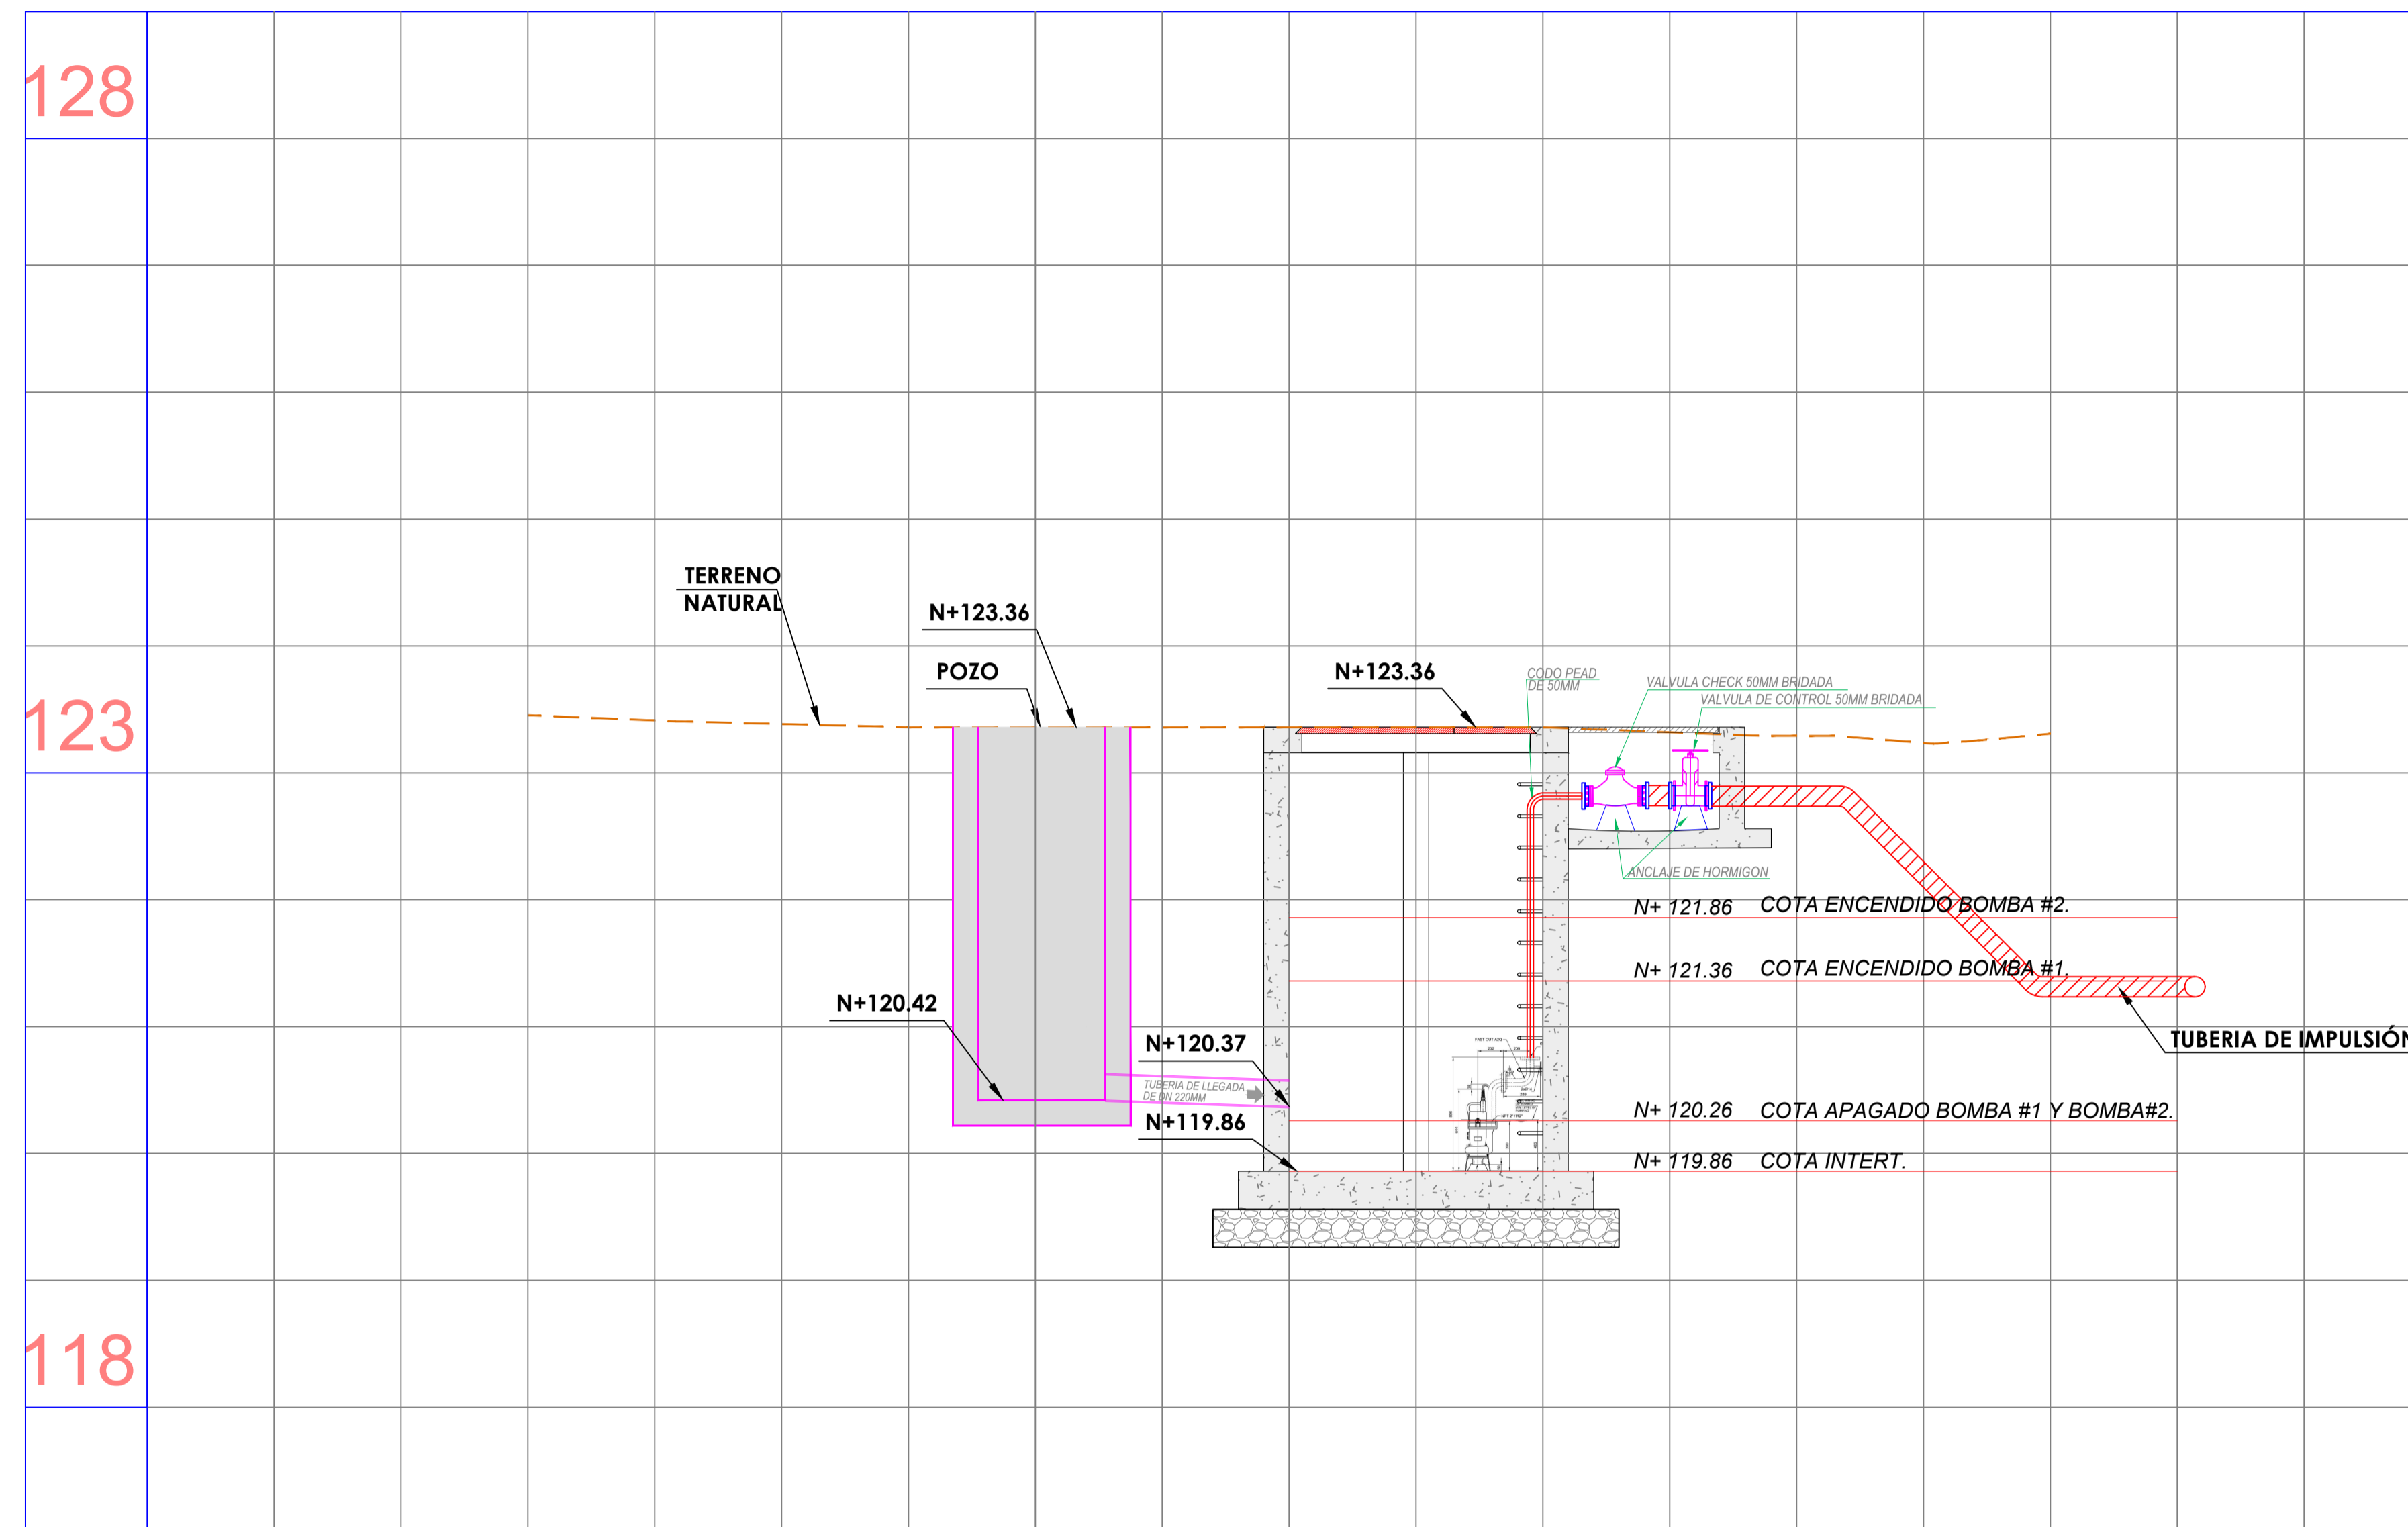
128

123

118

TERRENO NATURAL

N+123.36

POZO

N+123.36

CODO PEAD DE 50MM

VALVULA CHECK 50MM BRIDADA

VALVULA DE CONTROL 50MM BRIDADA

ANCLAJE DE HORMIGON

N+ 121.86 COTA ENCENDIDO BOMBA #2.

N+ 121.36 COTA ENCENDIDO BOMBA #1.

N+120.42

N+120.37

TUBERIA DE IMPULSIÓN

TUBERIA DE LLEGADA DE DN 220MM

N+ 120.26 COTA APAGADO BOMBA #1 Y BOMBA#2.

N+119.86

N+ 119.86 COTA INTERT.